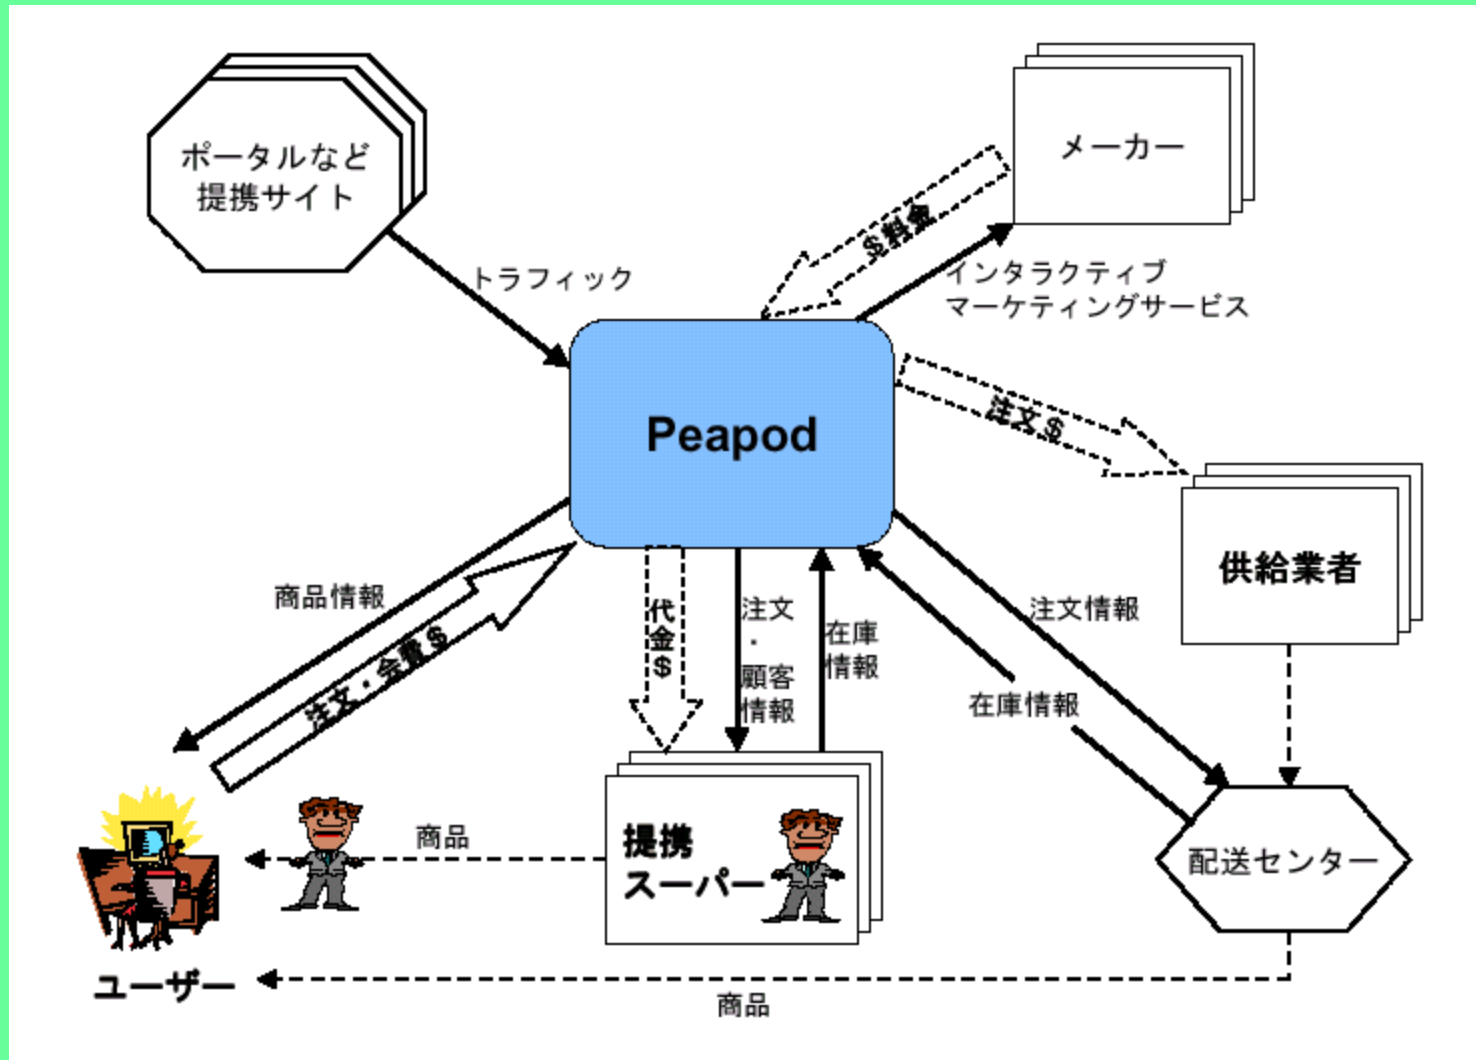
ポータルなど
提携サイト

トラフィック

メーカー

$料金

インタラクティブ
マーケティングサービス

Peapod

注文$

供給業者

商品情報

注文・会費$

代金$

注文
・
顧客
情報

在庫
情報

注文情報

在庫情報

提携
スーパー

配送センター

商品

ユーザー

商品